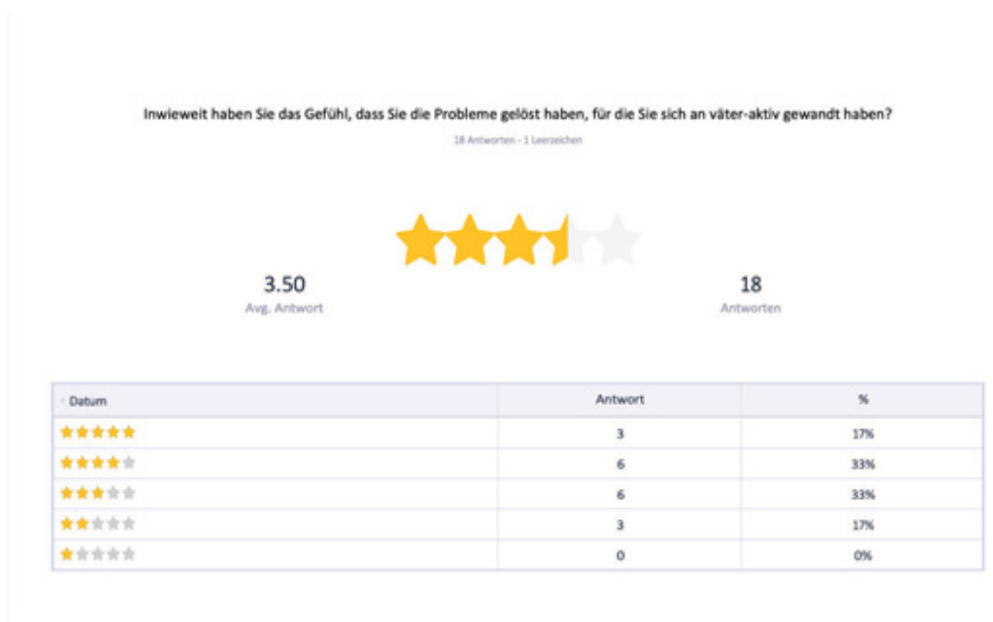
Inwieweit haben Sie das Gefühl, dass Sie die Probleme gelöst haben, für die Sie sich an väter-aktiv gewandt haben?

18 Antworten - 1 Leerzeichen

3.50
Avg. Antwort

18
Antworten

| Datum | Antwort | % |
|---|---|---|
| ★★★★★ | 3 | 17% |
| ★★★★☆ | 6 | 33% |
| ★★★☆☆ | 6 | 33% |
| ★★☆☆☆ | 3 | 17% |
| ★☆☆☆☆ | 0 | 0% |